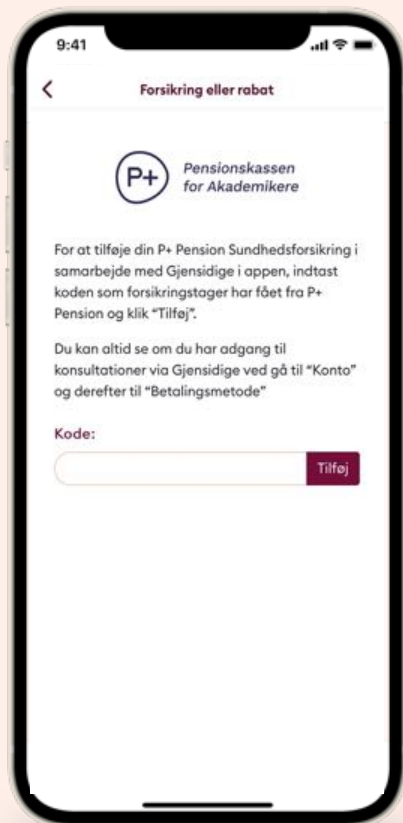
9:41

<

Forsikring eller rabat

P+ Pensionskassen for Akademikere

For at tilføje din P+ Pension Sundhedsforsikring i samarbejde med Gjensidige i appen, indtast koden som forsikringstager har fået fra P+ Pension og klik "Tilføj".

Du kan altid se om du har adgang til konsultationer via Gjensidige ved gå til "Konto" og derefter til "Betalingsmetode"

Kode:

Tilføj